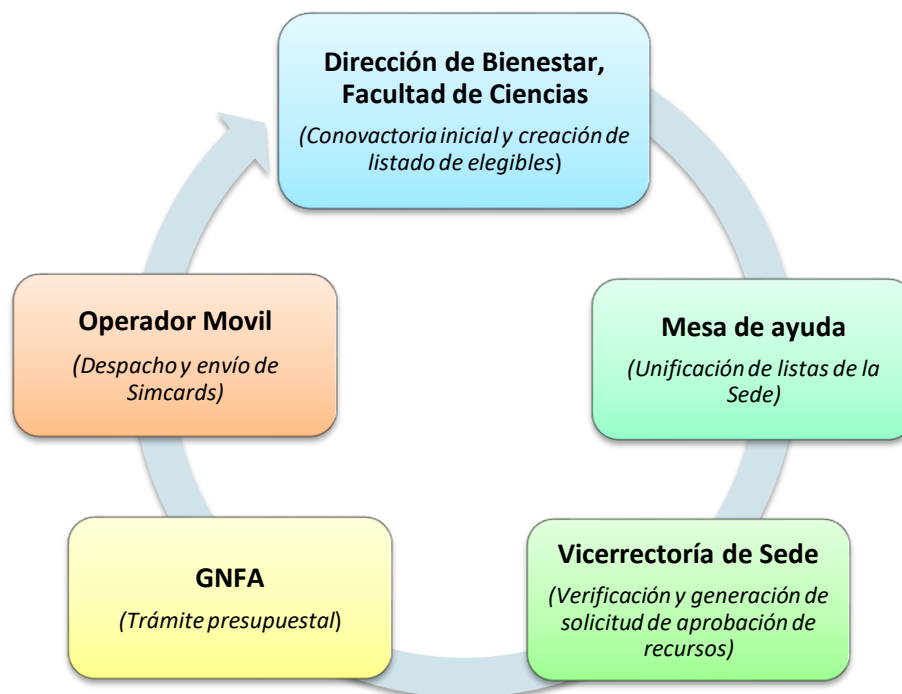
**Dirección de Bienestar, Facultad de Ciencias**
(*Conovactoria inicial y creación de listado de elegibles*)

**Mesa de ayuda**
*(Unificación de listas de la Sede)*

**Vicerrectoría de Sede**
*(Verificación y generación de solicitud de aprobación de recursos)*

**GNFA**
(*Trámite presupuestal*)

**Operador Movil**
*(Despacho y envío de Simcards)*